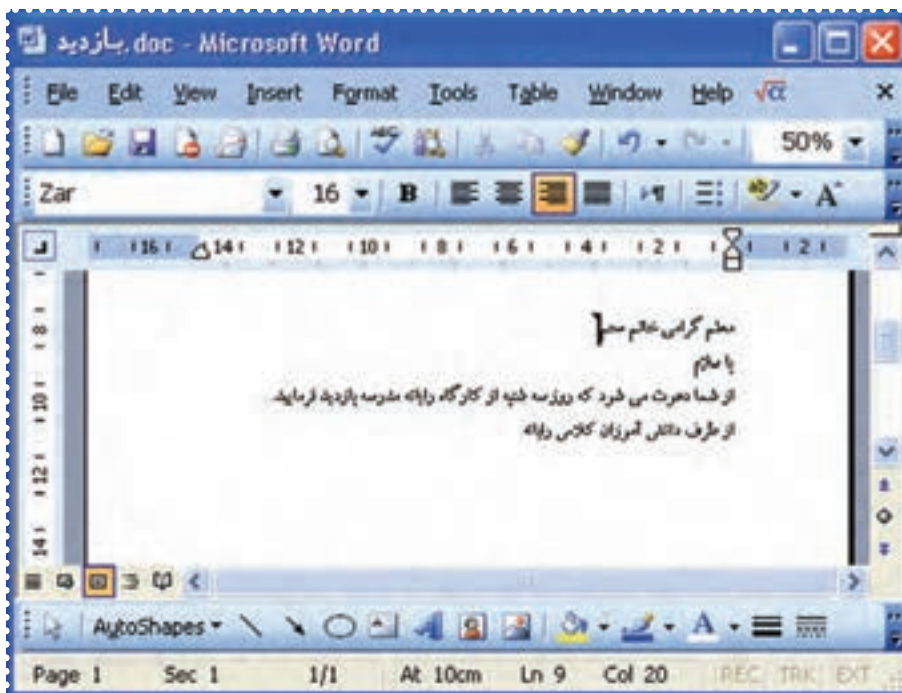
بازدید.doc - Microsoft Word

File Edit View Insert Format Tools Table Window Help

50%

Zar 16 B

16 14 12 10 8 6 4 2 2

معلم گرامی خانم سعی

با سلام

از شما دعوت می شود که روز سه شنبه از کارگاه رایانه مدرسه بازدید فرمایید.

از طرف دانش آموزان کلاس رایانه

AutoShapes

Page 1 Sec 1 1/1 At 10cm Ln 9 Col 20 REC TRK EXT